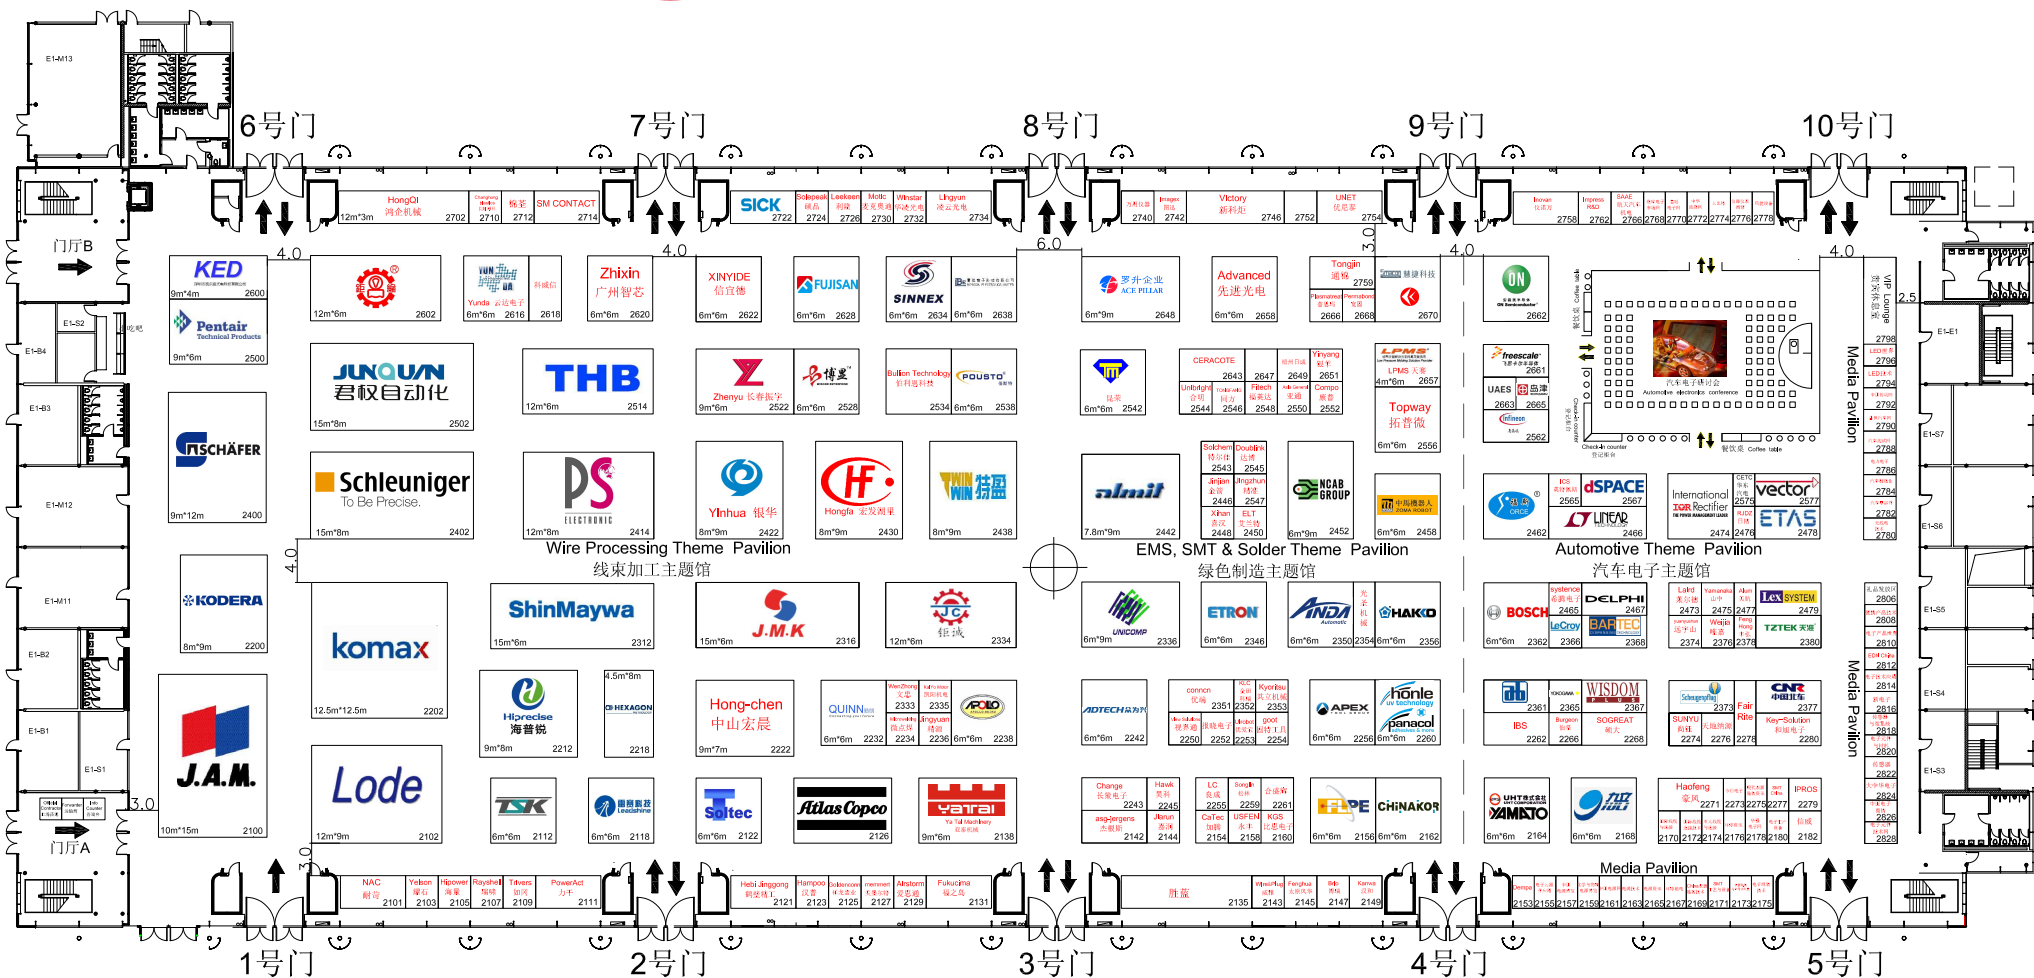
6号门 7号门 8号门 9号门 10号门

E1-M13

门厅B

HongQi 鸿企机械 2702 | 2710 | 2712 | SM CONTACT 2714 | SICK 2722 | Solepeak 2724 | Leeken 2726 | 2730 | Winstar 2732 | Lingyun 凌云光电 2734 | 2740 | 2742 | Victory 2746 | 2752 | UNET 2754 | 2758 | 2762 | 2766 | 2768 | 2770 | 2772 | 2774 | 2776 | 2778

12m*3m

4.0 4.0 6.0 3.0 4.0 4.0 2.5

KED 9m*4m 2600
Pentair Technical Products 9m*6m 2500
12m*6m 2602
6m*6m 2616 Yunda
2618
Zhixin 广州智芯 6m*6m 2620
XINYIDE 信宜德 6m*6m 2622
FUJISAN 6m*6m 2628
SINNEX 6m*6m 2634
6m*6m 2638
罗升企业 ACE PILLAR 6m*9m 2648
Advanced 先进光电 6m*6m 2658
Tongjin 通晋 2759 2666 2668
2670
2662

JUNQUAN 君权自动化 15m*8m 2502
THB 12m*6m 2514
Zhenyu 长春振宇 9m*6m 2522
博星 6m*6m 2528
Bullion Technology 2534 POUSTO 6m*6m 2538
6m*6m 2542
CERACOTE 2643 2647 2649 Yinyang 2651 2544 2546 2548 2550 2552
LPMS 4m*6m 2657
Topway 拓普微 6m*6m 2556
freescale 2661 UAES 2663 2665 Infineon 2562

汽车电子研讨会 Automotive electronic conference
Check-in counter 签到报名 餐饮桌 Coffee table

SCHÄFER 9m*12m 2400
Schleuniger To Be Precise. 15m*8m 2402
PS ELECTRONIC 12m*8m 2414
Yinhua 银华 8m*9m 2422
HF Hongfa 宏发测量 8m*9m 2430
8m*9m 2438
almit 7.8m*9m 2442
2543 2545 2446 2547 2448 2450
NCAB GROUP 6m*9m 2452
6m*6m 2458
2462 2565 dSPACE 2567 LINEAR 2466
International TOR Rectifier 2474 2476 2575 vector 2577 ETAS 2478

Wire Processing Theme Pavilion 线束加工主题馆
EMS, SMT & Solder Theme Pavilion 绿色制造主题馆
Automotive Theme Pavilion 汽车电子主题馆

KODERA 8m*9m 2200
komax 12.5m*12.5m 2202
ShinMaywa 15m*6m 2312
J.M.K 15m*6m 2316
JC 钜诚 12m*6m 2334
UNICOMP 6m*9m 2336
ETRON 6m*6m 2346
ANDA 6m*6m 2350 2354
HAKKO 6m*6m 2356
BOSCH 6m*6m 2362 2465 LeCroy 2366
DELPHI 2467 BARTEC 2368
2473 2475 2477 2374 2376 2378 Lex SYSTEM 2479 TZTEK 2380

J.A.M. 10m*15m 2100
Hiprecise 海普锐 9m*8m 2212
4.5m*8m HEXAGON 2218
Hong-chen 中山宏晨 9m*7m 2222
QUINN 6m*6m 2232 2333 2335 2234 2236 APOLO 6m*6m 2238
ADTECH 6m*6m 2242
2351 2352 2353 2250 2252 2253 2254
APEX 6m*6m 2256
honle panacol 6m*6m 2260
2361 IBS 2262 2365 2266
WISDOM 2367 SOGREAT 2268
2373 SUNYU 2274 2276 Fair Rite 2278
CNR 2377 Key-Solution 2280

Lode 12m*9m 2102
TSK 6m*6m 2112
Leadshine 6m*6m 2118
Soltec 6m*6m 2122
Atlas Copco 2126
Yatai 亚泰 9m*6m 2138
Change 2243 Hawk 2245 asg-Jergens 2142 2144
LC 2255 2259 2261 CaTec 2154 USFEN 2158 KGS 2160
EPE 6m*6m 2156
CHINAKOR 6m*6m 2162
YAMATO 6m*6m 2164
6m*6m 2168
Haofeng 2271 2273 2275 2277 IPROS 2279 2170 2172 2174 2176 2178 2180 2182

NAC 2101 Yelson 2103 Hipower 2105 Raysheld 2107 Trivers 2109 PowerAct 2111
Hebi Jinggong 2121 Hampoo 2123 2125 2127 Airstorm 2129 Fukucima 2131
2135 2143 Fenghua 2145 2147 Kaiwei 2149
Dempa 2153 2155 2157 2159 2161 2163 2165 2167 2169 2171 2173 2175

Media Pavilion
VIP Lounge
2798 2796 2794 2792 2790 2788 2786 2784 2782 2780 2806 2808 2810 2812 2814 2816 2818 2820 2822 2824 2826 2828

E1-E1 E1-S7 E1-S6 E1-S5 E1-S4 E1-S3
E1-S2 E1-B4 E1-B3 E1-M12 E1-M11 E1-B2 E1-B1 E1-S1

3.0 4.0 3.0

门厅A

1号门 2号门 3号门 4号门 5号门